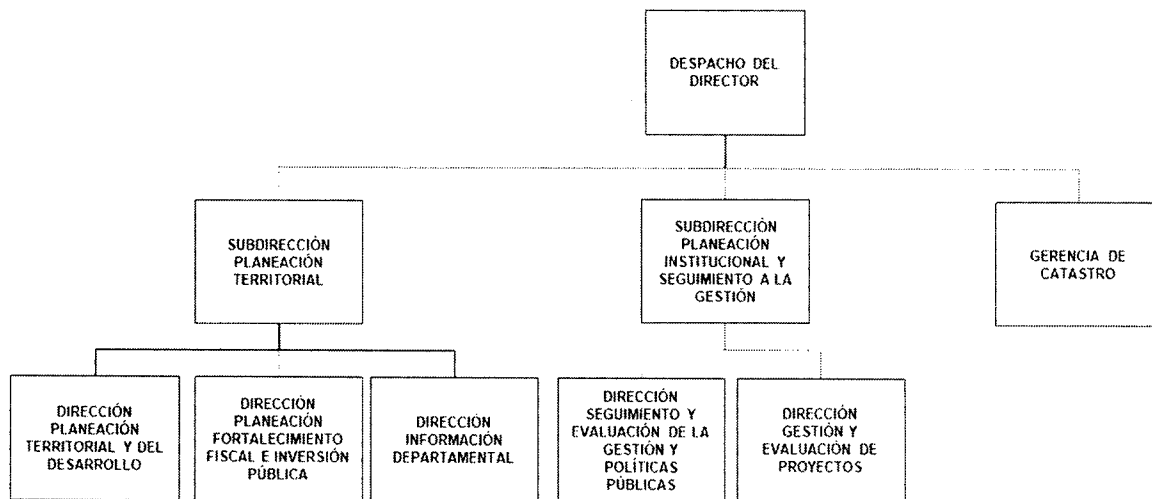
DESPACHO DEL DIRECTOR

SUBDIRECCIÓN PLANEACIÓN TERRITORIAL

SUBDIRECCIÓN PLANEACIÓN INSTITUCIONAL Y SEGUIMIENTO A LA GESTIÓN

GERENCIA DE CATASTRO

DIRECCIÓN PLANEACIÓN TERRITORIAL Y DEL DESARROLLO

DIRECCIÓN PLANEACIÓN FORTALECIMIENTO FISCAL E INVERSIÓN PÚBLICA

DIRECCIÓN INFORMACIÓN DEPARTAMENTAL

DIRECCIÓN SEGUIMIENTO Y EVALUACIÓN DE LA GESTIÓN Y POLÍTICAS PÚBLICAS

DIRECCIÓN GESTIÓN Y EVALUACIÓN DE PROYECTOS